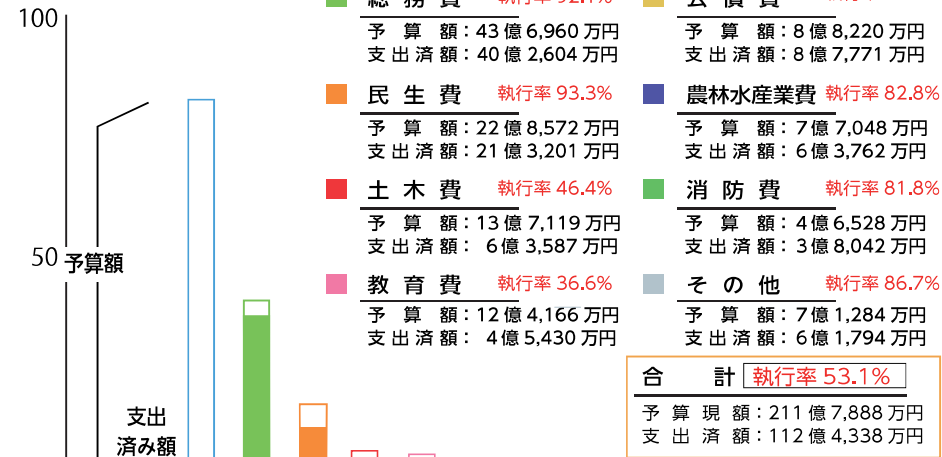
100

50 予算額

支出済み額

総務費 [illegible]

予算額：43億6,960万円
支出済額：40億2,604万円

民生費 執行率 93.3%

予算額：22億8,572万円
支出済額：21億3,201万円

土木費 執行率 46.4%

予算額：13億7,119万円
支出済額：6億3,587万円

教育費 執行率 36.6%

予算額：12億4,166万円
支出済額：4億5,430万円

公債費 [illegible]

予算額：8億8,220万円
支出済額：8億7,771万円

農林水産業費 執行率 82.8%

予算額：7億7,048万円
支出済額：6億3,762万円

消防費 執行率 81.8%

予算額：4億6,528万円
支出済額：3億8,042万円

その他 執行率 86.7%

予算額：7億1,284万円
支出済額：6億1,794万円

合計 執行率 53.1%

予算現額：211億7,888万円
支出済額：112億4,338万円